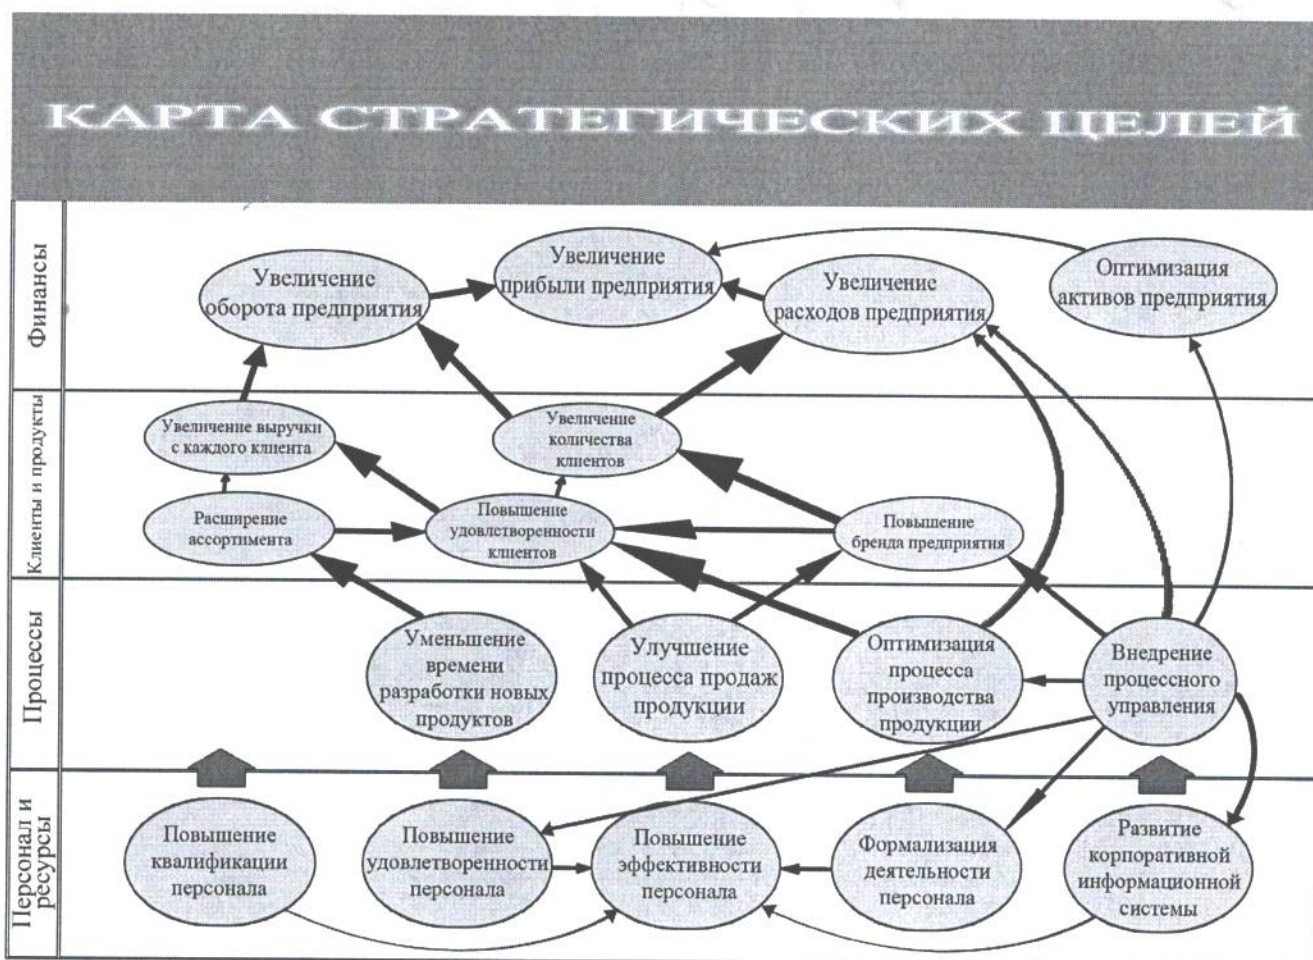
КАРТА СТРАТЕГИЧЕСКИХ ЦЕЛЕЙ

Финансы

Увеличение оборота предприятия

Увеличение прибыли предприятия

Увеличение расходов предприятия

Оптимизация активов предприятия

Клиенты и продукты

Увеличение выручки с каждого клиента

Увеличение количества клиентов

Расширение ассортимента

Повышение удовлетворенности клиентов

Повышение бренда предприятия

Процессы

Уменьшение времени разработки новых продуктов

Улучшение процесса продаж продукции

Оптимизация процесса производства продукции

Внедрение процессного управления

Персонал и ресурсы

Повышение квалификации персонала

Повышение удовлетворенности персонала

Повышение эффективности персонала

Формализация деятельности персонала

Развитие корпоративной информационной системы